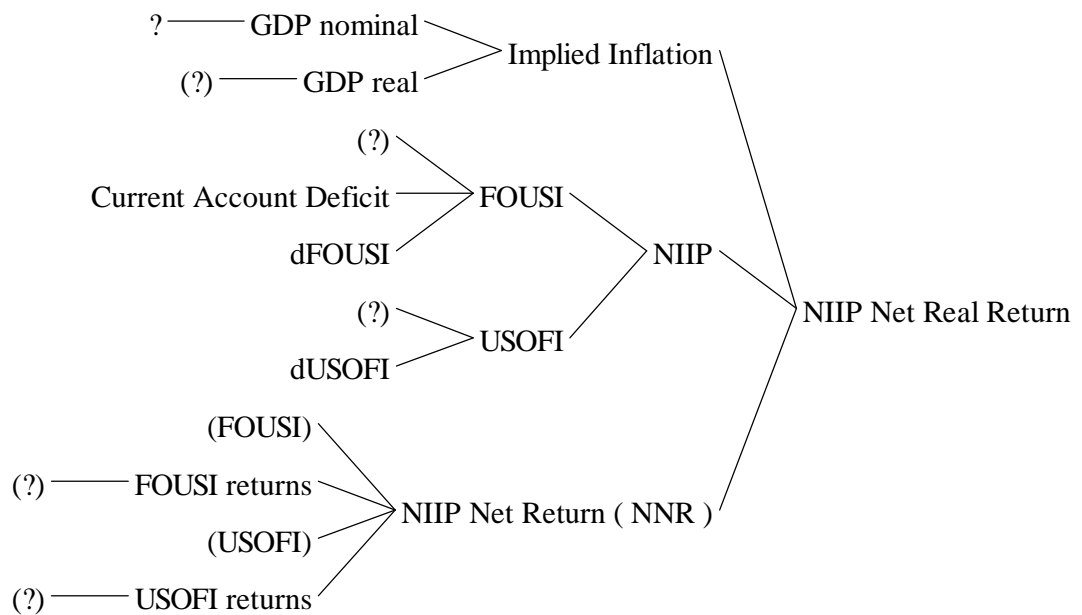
? GDP nominal
(?) GDP real
Implied Inflation

(?)
Current Account Deficit
dFOUSI
FOUSI

(?)
dUSOFI
USOFI

NIIP

NIIP Net Real Return

(FOUSI)
(?) FOUSI returns
(USOFI)
(?) USOFI returns
NIIP Net Return ( NNR )